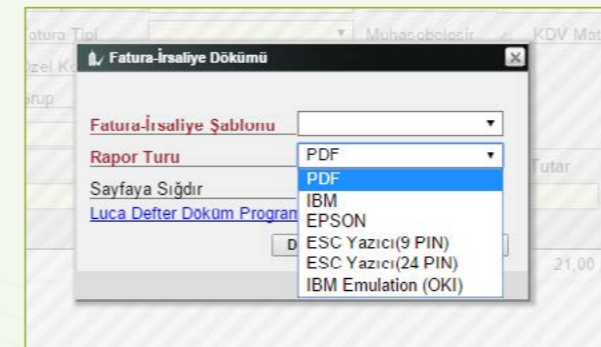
atura Tipi
Muhasebeleşir
KDV Mat
Özel Ko
rup
Fatura-İrsaliye Dökümü
Fatura-İrsaliye Şablonu
Rapor Turu
PDF
Sayfaya Sığdır
Luca Defter Döküm Program
D
Tutar
PDF
IBM
EPSON
ESC Yazıcı(9 PIN)
ESC Yazıcı(24 PIN)
IBM Emulation (OKI)
21,00